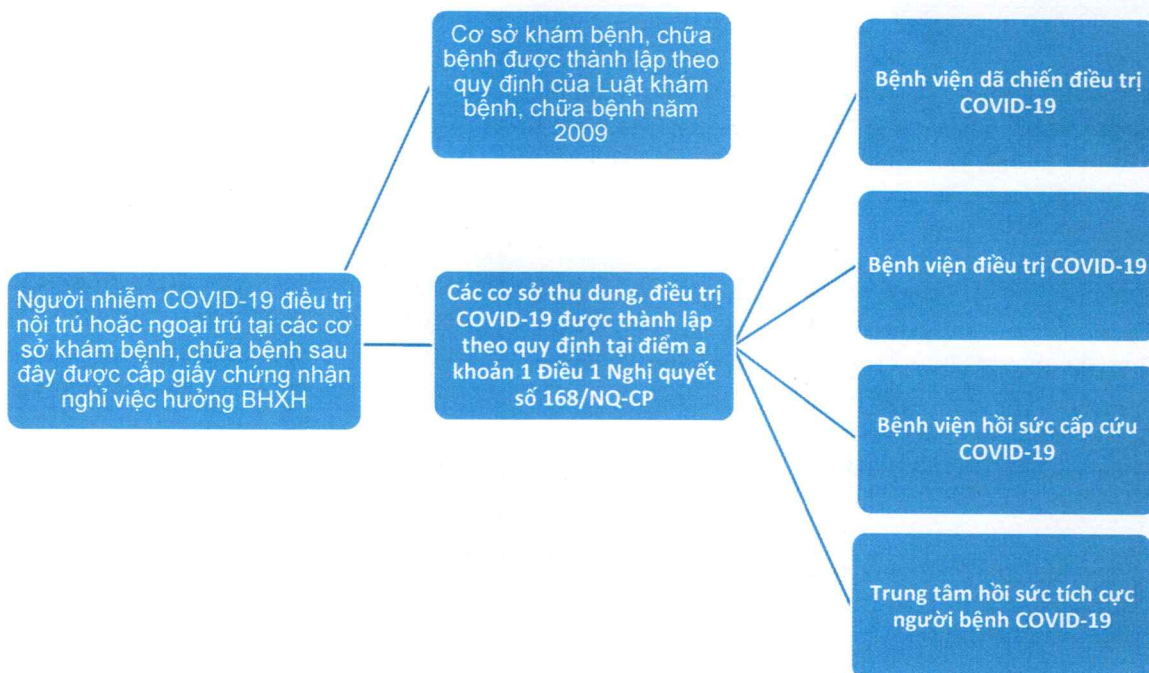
Người nhiễm COVID-19 điều trị nội trú hoặc ngoại trú tại các cơ sở khám bệnh, chữa bệnh sau đây được cấp giấy chứng nhận nghỉ việc hưởng BHXH

Cơ sở khám bệnh, chữa bệnh được thành lập theo quy định của Luật khám bệnh, chữa bệnh năm 2009

Các cơ sở thu dung, điều trị COVID-19 được thành lập theo quy định tại điểm a khoản 1 Điều 1 Nghị quyết số 168/NQ-CP

Bệnh viện dã chiến điều trị COVID-19

Bệnh viện điều trị COVID-19

Bệnh viện hồi sức cấp cứu COVID-19

Trung tâm hồi sức tích cực người bệnh COVID-19